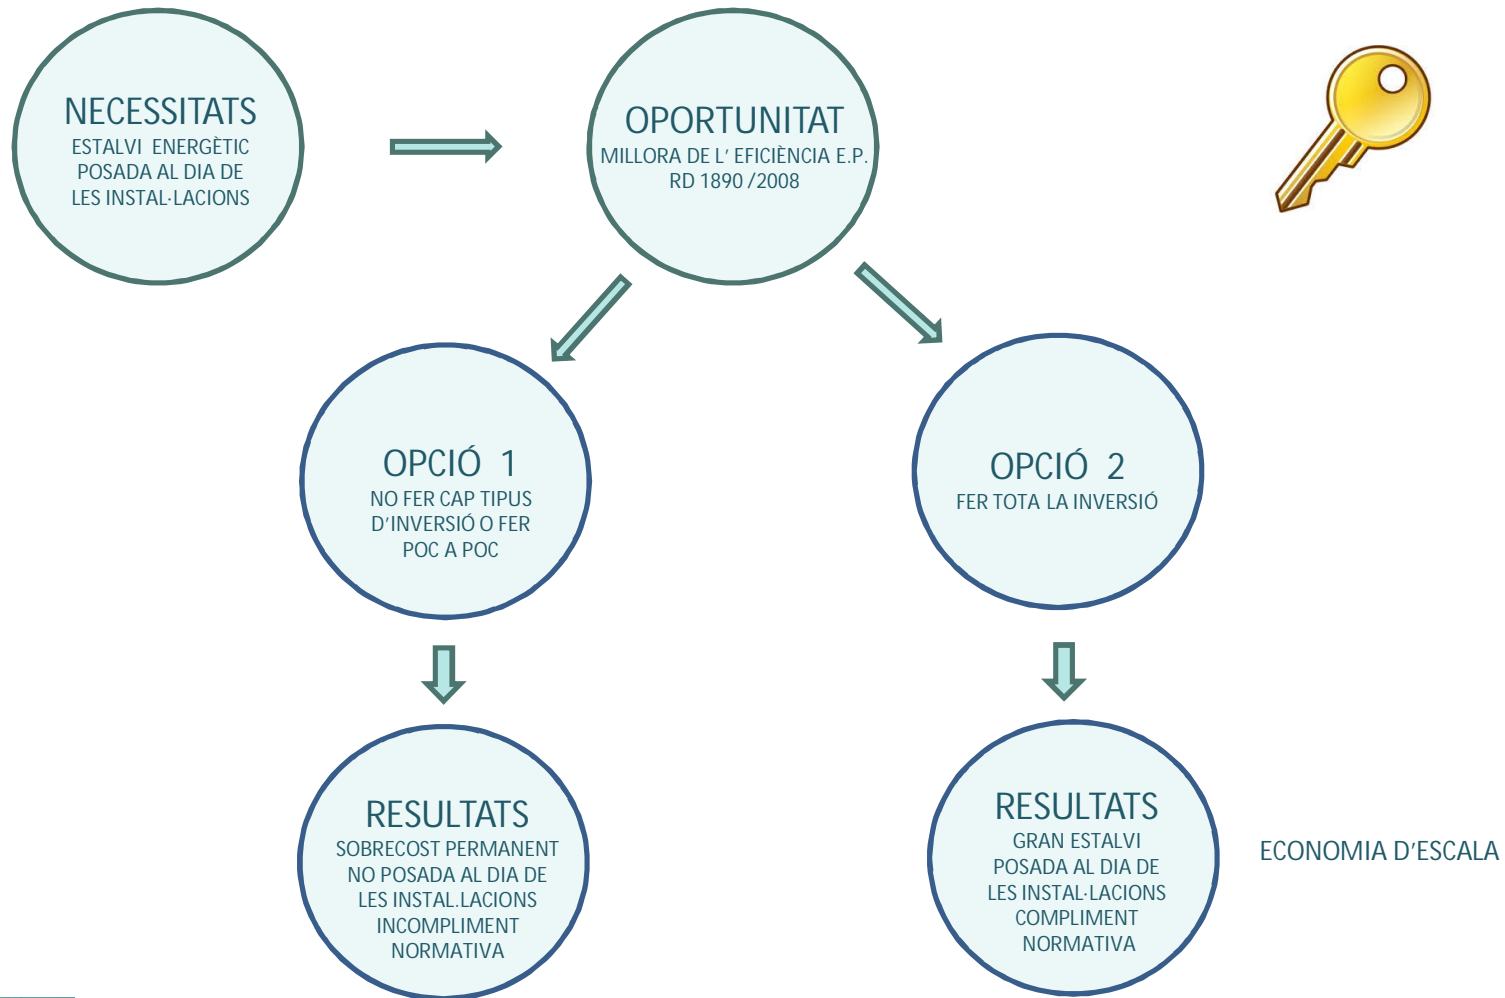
NECESSITATS
ESTALVI ENERGÈTIC
POSADA AL DIA DE
LES INSTAL·LACIONS

OPORTUNITAT
MILLORA DE L' EFICIÈNCIA E.P.
RD 1890 /2008

OPCIÓ 1
NO FER CAP TIPUS
D'INVERSIÓ O FER
POC A POC

OPCIÓ 2
FER TOTA LA INVERSIÓ

RESULTATS
SOBRECOST PERMANENT
NO POSADA AL DIA DE
LES INSTAL.LACIONS
INCOMPLIMENT
NORMATIVA

RESULTATS
GRAN ESTALVI
POSADA AL DIA DE
LES INSTAL·LACIONS
COMPLIMENT
NORMATIVA

ECONOMIA D'ESCALA